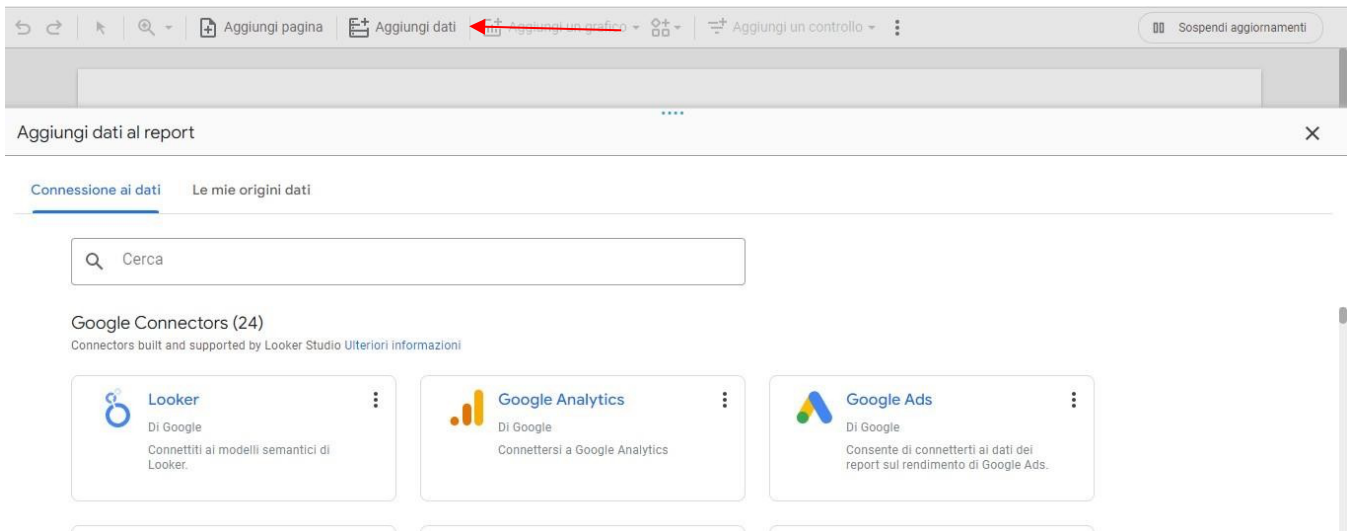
Aggiungi pagina | Aggiungi dati | Aggiungi un grafico | Aggiungi un controllo | Sospendi aggiornamenti

Aggiungi dati al report

Connessione ai dati | Le mie origini dati

Cerca

Google Connectors (24)
Connectors built and supported by Looker Studio Ulteriori informazioni

Looker
Di Google
Connettiti ai modelli semantici di Looker.

Google Analytics
Di Google
Connettersi a Google Analytics

Google Ads
Di Google
Consente di connetterti ai dati dei report sul rendimento di Google Ads.